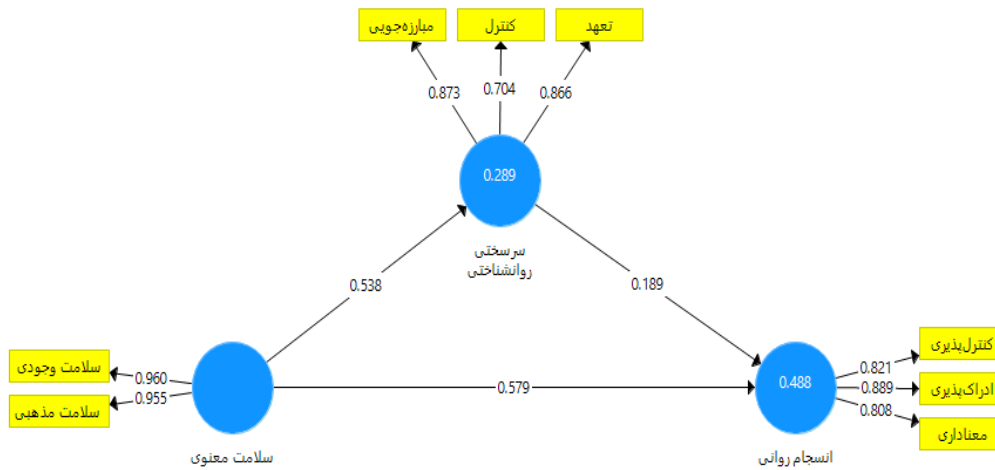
مبارزه‌جویی
کنترل
تعهد
0.873
0.704
0.866
0.289
سرسختی روانشناختی
0.538
0.189
سلامت وجودی
0.960
سلامت مذهبی
0.955
0.579
0.488
0.821
کنترل‌پذیری
0.889
ادراک‌پذیری
0.808
معناداری
سلامت معنوی
انسجام روانی